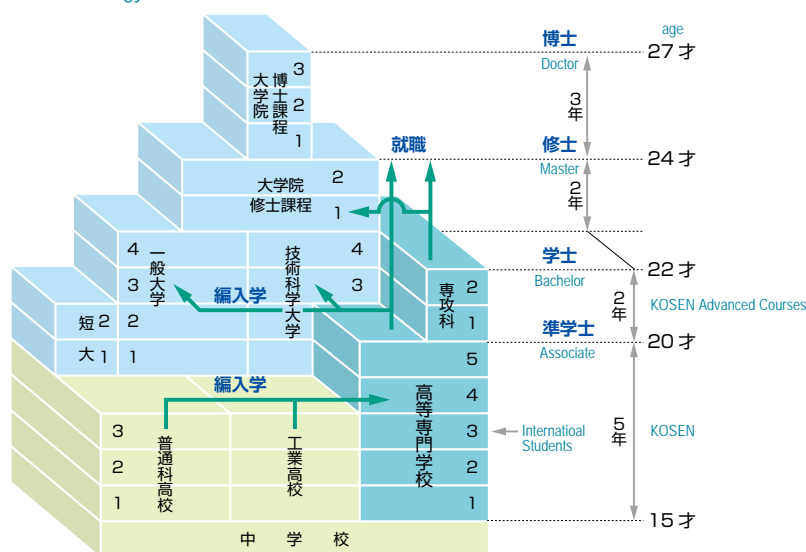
博士
Doctor
age
27才
3年
修士
Master
24才
2年
学士
Bachelor
22才
2年
KOSEN Advanced Courses
準学士
Associate
20才
5年
KOSEN
15才

3 2 1
大学院 博士課程

就職

大学院 修士課程
2
1

4 3
一般大学
技術科学大学
4 3
編入学

短 2 2
大 1 1

専攻科 2 1

5 4 3 2 1
高等専門学校
編入学

3 2 1
普通科高校
工業高校

Internatioal Students

中 学 校